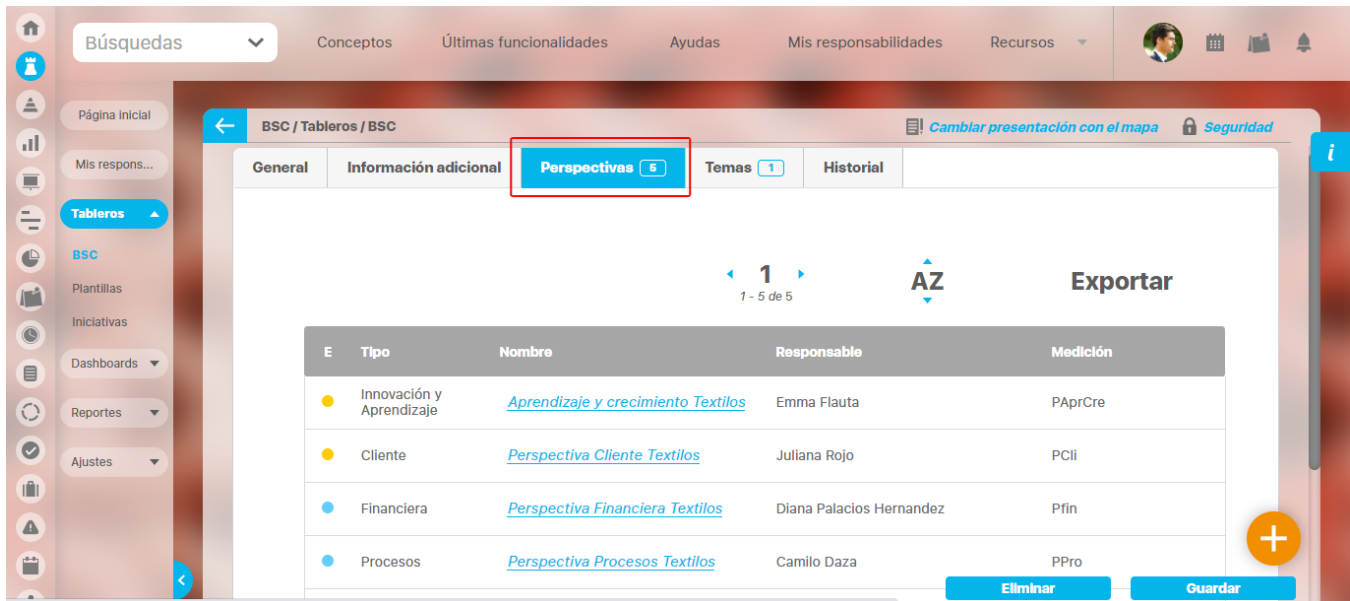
Búsquedas

Conceptos Últimas funcionalidades Ayudas Mis responsabilidades Recursos

Página inicial

Mis respons...

Tableros

BSC

Plantillas

Iniciativas

Dashboards

Reportes

Ajustes

BSC / Tableros / BSC

Cambiar presentación con el mapa Seguridad

General | Información adicional | Perspectivas 5 | Temas 1 | Historial

1

1 - 5 de 5

AZ

Exportar

| E | Tipo | Nombre | Responsable | Medición |
|---|---|---|---|---|
| | Innovación y Aprendizaje | Aprendizaje y crecimiento Textilos | Emma Flauta | PAprCre |
| | Cliente | Perspectiva Cliente Textilos | Juliana Rojo | PCli |
| | Financiera | Perspectiva Financiera Textilos | Diana Palacios Hernandez | Pfin |
| | Procesos | Perspectiva Procesos Textilos | Camilo Daza | PPro |

Eliminar Guardar